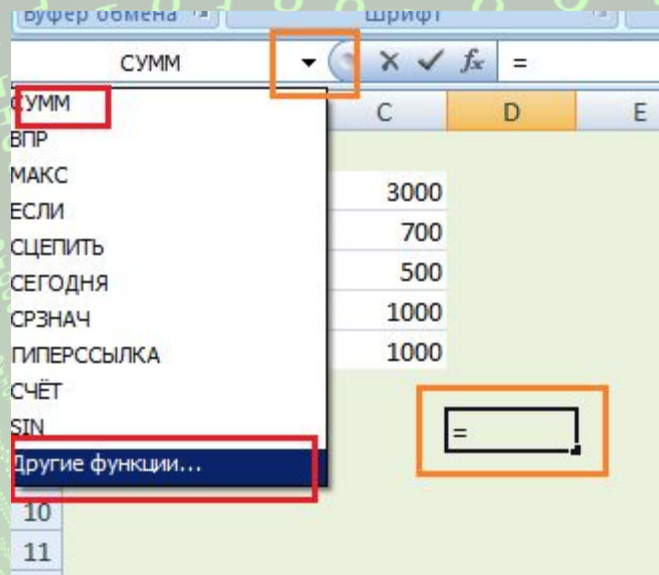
Буфер обмена
Шрифт
СУММ
$f_x$
=
СУММ
ВПР
МАКС
ЕСЛИ
СЦЕПИТЬ
СЕГОДНЯ
СРЗНАЧ
ГИПЕРССЫЛКА
СЧЁТ
SIN
Другие функции...

| C | D | E |
|---|---|---|
| 3000 | | |
| 700 | | |
| 500 | | |
| 1000 | | |
| 1000 | | |
| | = | |

10
11